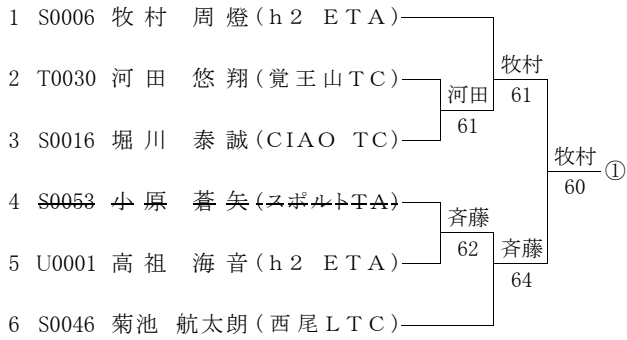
1 S0006 牧村 周燈（h2 ETA）

2 T0030 河田 悠翔（覚王山TC）

3 S0016 堀川 泰誠（CIAO TC）

4 ~~S0053 小原 蒼矢（スポルトTA）~~

5 U0001 高祖 海音（h2 ETA）

6 S0046 菊池 航太朗（西尾LTC）

河田
61

斉藤
62

牧村
61

斉藤
64

牧村
60
①